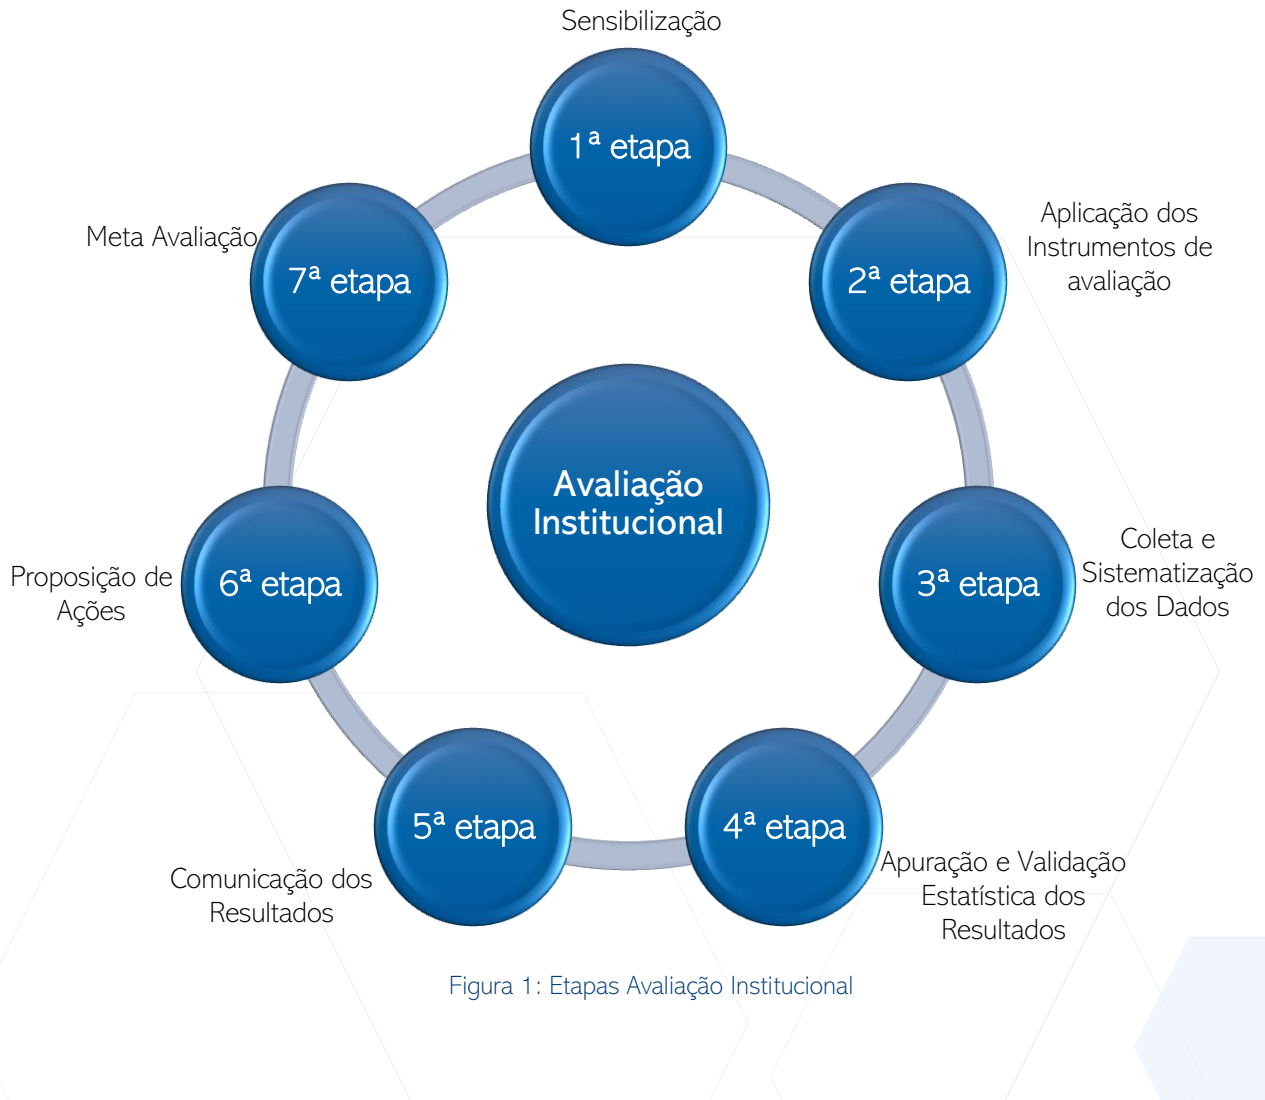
Sensibilização

1ª etapa

Aplicação dos Instrumentos de avaliação

2ª etapa

Coleta e Sistematização dos Dados

3ª etapa

Apuração e Validação Estatística dos Resultados

4ª etapa

Comunicação dos Resultados

5ª etapa

Proposição de Ações

6ª etapa

Meta Avaliação

7ª etapa

Avaliação Institucional

Figura 1: Etapas Avaliação Institucional